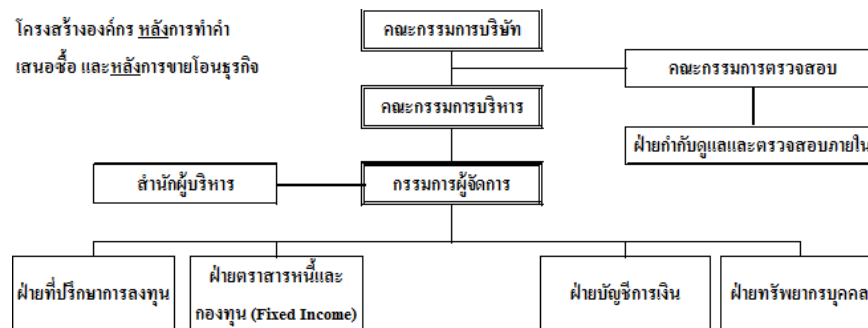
โครงสร้างองค์กร หลังการทำคำเสนอซื้อ และหลังการขายโอนธุรกิจ

คณะกรรมการบริษัท

คณะกรรมการตรวจสอบ

คณะกรรมการบริหาร

ฝ่ายกำกับดูแลและตรวจสอบภายใน

สำนักผู้บริหาร

กรรมการผู้จัดการ

ฝ่ายที่ปรึกษาการลงทุน

ฝ่ายตราสารหนี้และกองทุน (Fixed Income)

ฝ่ายบัญชีการเงิน

ฝ่ายทรัพยากรบุคคล